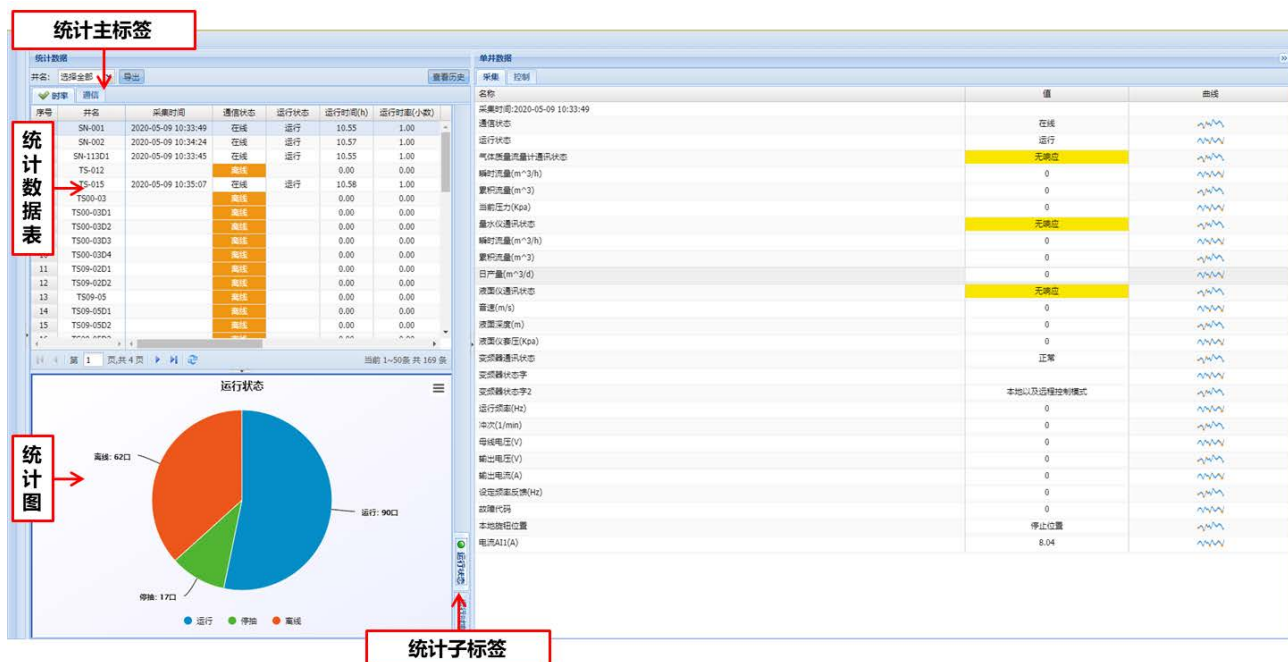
统计主标签

统计数据

井名: 选择全部 导出 查看历史

时率 通信

| 序号 | 井名 | 采集时间 | 通信状态 | 运行状态 | 运行时间(h) | 运行时率(小数) |
|---|---|---|---|---|---|---|
| | SN-001 | 2020-05-09 10:33:49 | 在线 | 运行 | 10.55 | 1.00 |
| | SN-002 | 2020-05-09 10:34:24 | 在线 | 运行 | 10.57 | 1.00 |
| | SN-113D1 | 2020-05-09 10:33:45 | 在线 | 运行 | 10.55 | 1.00 |
| | TS-012 | | 离线 | | 0.00 | 0.00 |
| | TS-015 | 2020-05-09 10:35:07 | 在线 | 运行 | 10.58 | 1.00 |
| | TS00-03 | | 离线 | | 0.00 | 0.00 |
| | TS00-03D1 | | 离线 | | 0.00 | 0.00 |
| | TS00-03D2 | | 离线 | | 0.00 | 0.00 |
| | TS00-03D3 | | 离线 | | 0.00 | 0.00 |
| | TS00-03D4 | | 离线 | | 0.00 | 0.00 |
| 11 | TS09-02D1 | | 离线 | | 0.00 | 0.00 |
| 12 | TS09-02D2 | | 离线 | | 0.00 | 0.00 |
| 13 | TS09-05 | | 离线 | | 0.00 | 0.00 |
| 14 | TS09-05D1 | | 离线 | | 0.00 | 0.00 |
| 15 | TS09-05D2 | | 离线 | | 0.00 | 0.00 |

统计数据表

第 1 页,共 4 页 当前 1~50条 共 169 条

运行状态

离线: 62口
运行: 90口
停抽: 17口

运行 停抽 离线

统计图

运行状态

统计子标签

单井数据

采集 控制

| 名称 | 值 | 曲线 |
|---|---|---|
| 采集时间:2020-05-09 10:33:49 | | |
| 通信状态 | 在线 | |
| 运行状态 | 运行 | |
| 气体质量流量计通讯状态 | 无响应 | |
| 瞬时流量(m^3/h) | 0 | |
| 累积流量(m^3) | 0 | |
| 当前压力(Kpa) | 0 | |
| 量水仪通讯状态 | 无响应 | |
| 瞬时流量(m^3/h) | 0 | |
| 累积流量(m^3) | 0 | |
| 日产量(m^3/d) | 0 | |
| 液面仪通讯状态 | 无响应 | |
| 音速(m/s) | 0 | |
| 液面深度(m) | 0 | |
| 液面仪套压(Kpa) | 0 | |
| 变频器通讯状态 | 正常 | |
| 变频器状态字 | | |
| 变频器状态字2 | 本地以及远程控制模式 | |
| 运行频率(Hz) | 0 | |
| 冲次(1/min) | 0 | |
| 母线电压(V) | 0 | |
| 输出电压(V) | 0 | |
| 输出电流(A) | 0 | |
| 设定频率反馈(Hz) | 0 | |
| 故障代码 | 0 | |
| 本地旋钮位置 | 停止位置 | |
| 电流AI1(A) | 8.04 | |